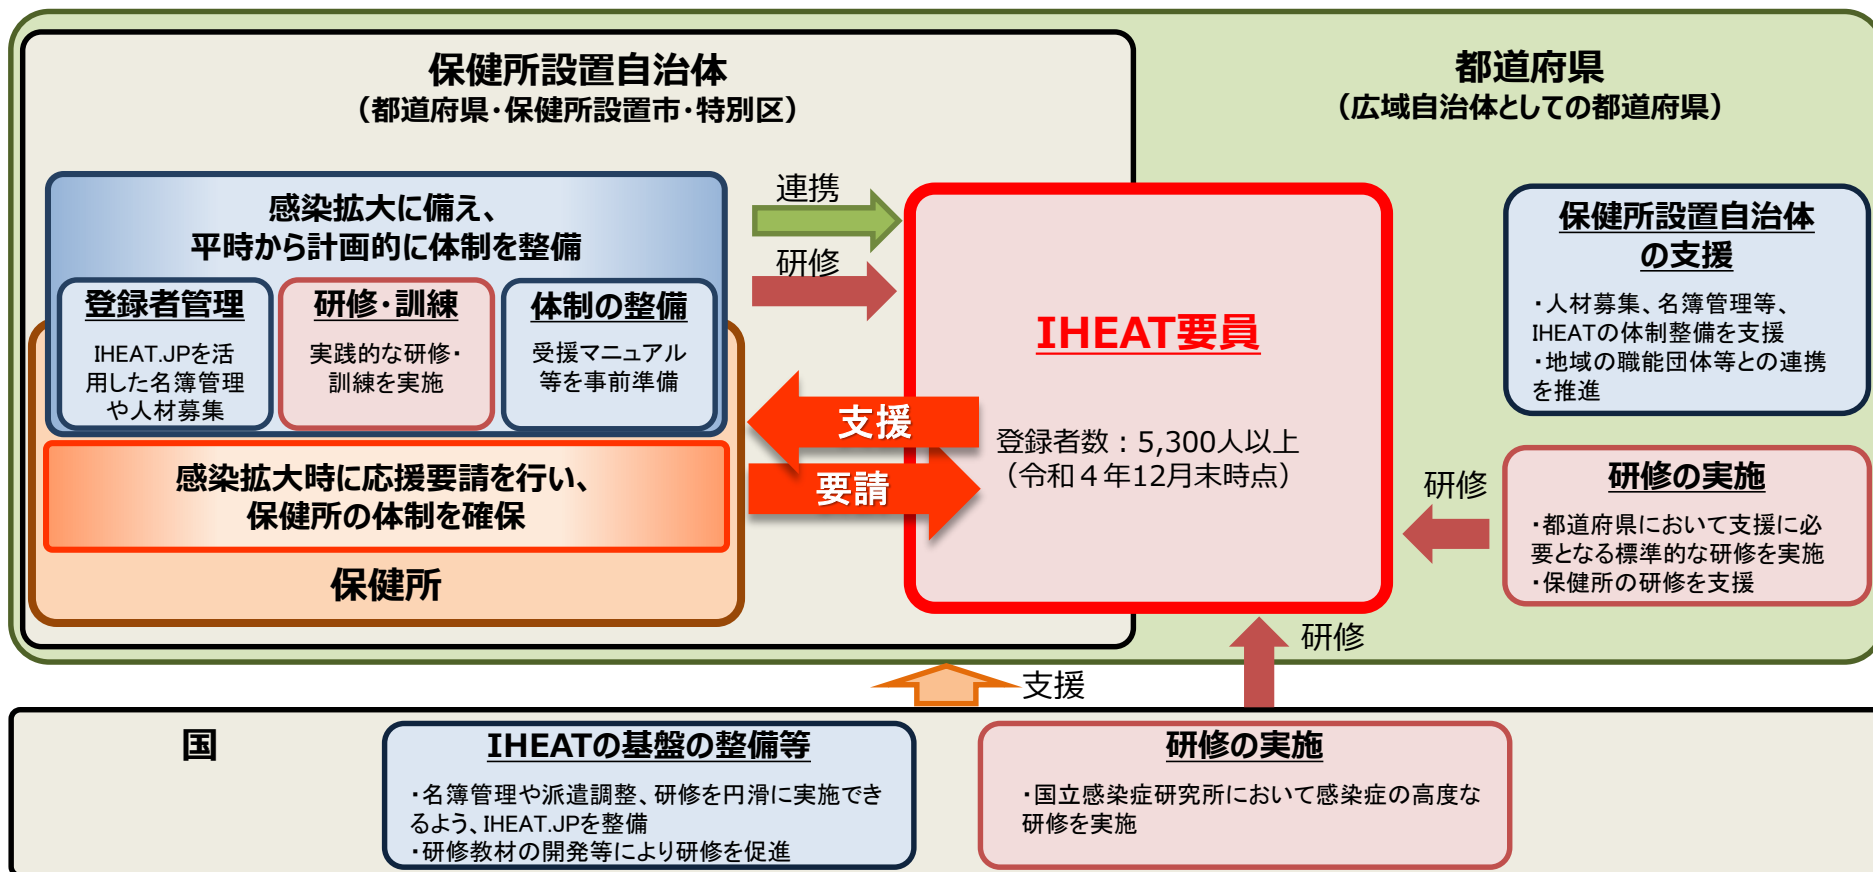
保健所設置自治体
（都道府県・保健所設置市・特別区）

都道府県
（広域自治体としての都道府県）

感染拡大に備え、
平時から計画的に体制を整備

登録者管理
IHEAT.JPを活用した名簿管理や人材募集

研修・訓練
実践的な研修・訓練を実施

体制の整備
受援マニュアル等を事前準備

感染拡大時に応援要請を行い、
保健所の体制を確保

保健所

連携

研修

支援

要請

IHEAT要員

登録者数：5,300人以上
（令和４年12月末時点）

保健所設置自治体の支援
・人材募集、名簿管理等、IHEATの体制整備を支援
・地域の職能団体等との連携を推進

研修

研修の実施
・都道府県において支援に必要となる標準的な研修を実施
・保健所の研修を支援

研修

支援

国

IHEATの基盤の整備等
・名簿管理や派遣調整、研修を円滑に実施できるよう、IHEAT.JPを整備
・研修教材の開発等により研修を促進

研修の実施
・国立感染症研究所において感染症の高度な研修を実施